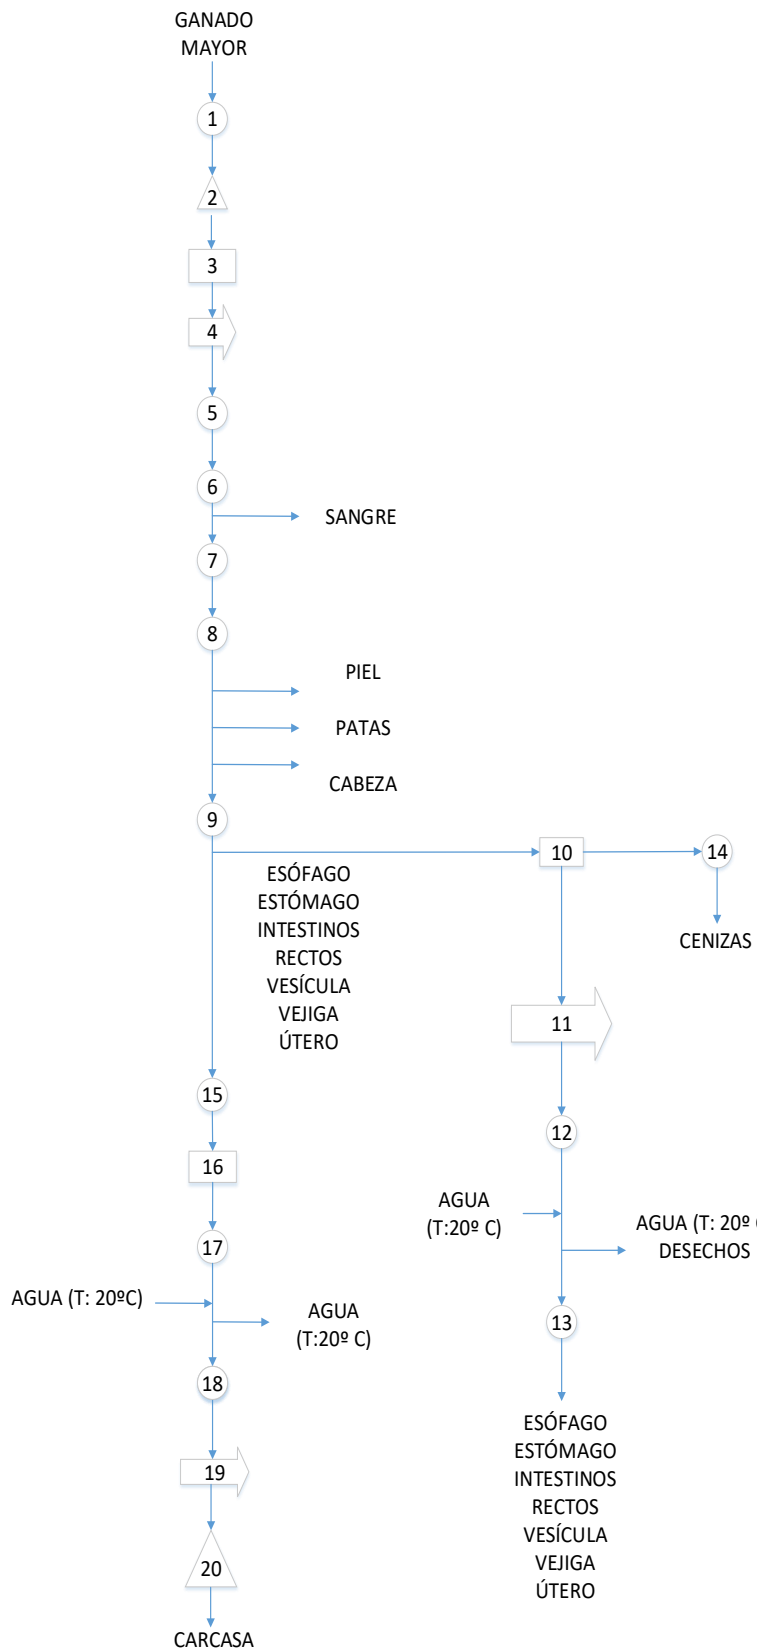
GANADO MAYOR

1

2

3

4

5

6

SANGRE

7

8

PIEL

PATAS

CABEZA

9

10

14

ESÓFAGO
ESTÓMAGO
INTESTINOS
RECTOS
VESÍCULA
VEJIGA
ÚTERO

CENIZAS

11

15

12

16

AGUA (T:20º C)

AGUA (T: 20º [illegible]
DESECHOS

17

AGUA (T: 20ºC)

AGUA (T:20º C)

13

18

ESÓFAGO
ESTÓMAGO
INTESTINOS
RECTOS
VESÍCULA
VEJIGA
ÚTERO

19

20

CARCASA